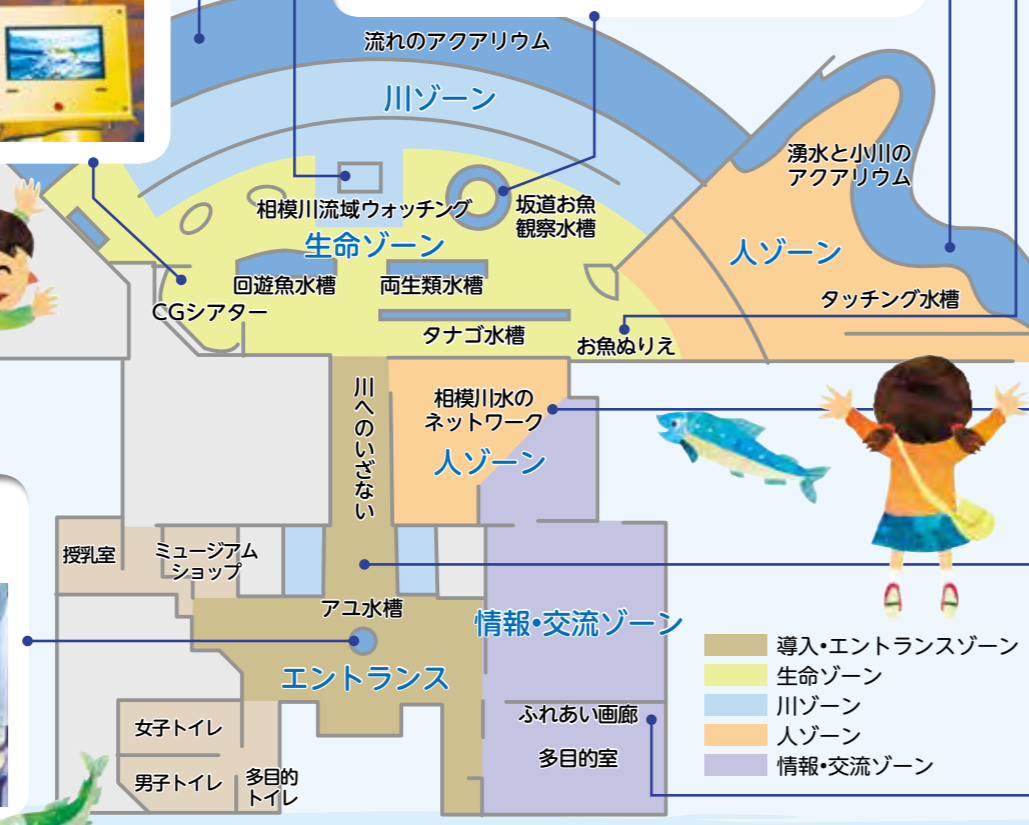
流れのアクアリウム

川ゾーン

湧水と小川の
アクアリウム

相模川流域ウォッチング

坂道お魚
観察水槽

生命ゾーン

人ゾーン

回遊魚水槽

両生類水槽

CGシアター

タッチング水槽

タナゴ水槽

お魚ぬりえ

川へのいざない

相模川水の
ネットワーク

人ゾーン

授乳室

ミュージアム
ショップ

アユ水槽

情報•交流ゾーン

エントランス

| | |
|---|---|
| | 導入•エントランスゾーン |
| | 生命ゾーン |
| | 川ゾーン |
| | 人ゾーン |
| | 情報•交流ゾーン |

ふれあい画廊

女子トイレ

男子トイレ

多目的
トイレ

多目的室